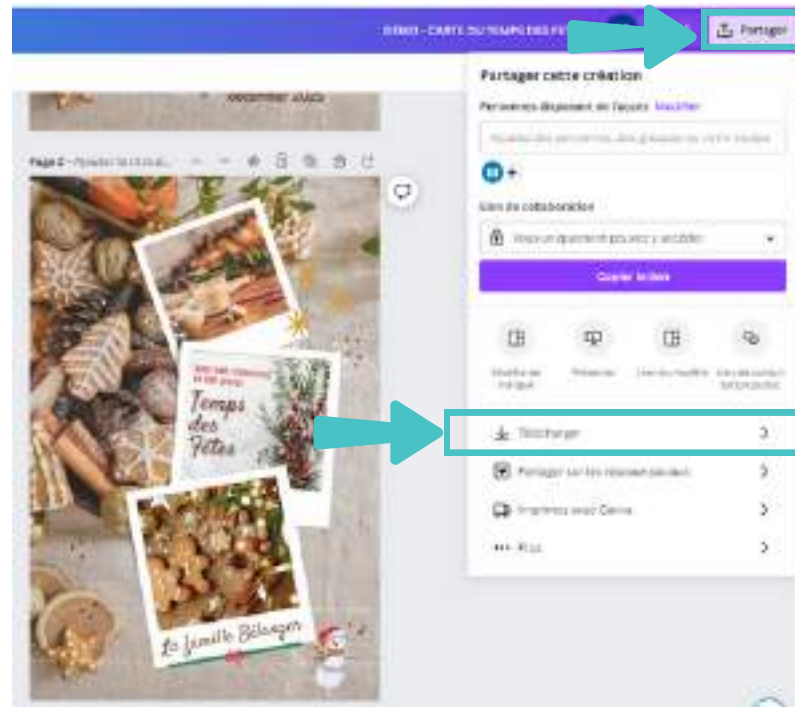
DÉMO - CARTE DU TEMPS DES F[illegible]

Partager

décembre 20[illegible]

Page 2 - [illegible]

Partager cette création

Personnes disposant de l'accès Modifier

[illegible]

Lien de collaboration

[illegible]

Copier le lien

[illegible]

Présenter

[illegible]

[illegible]

Temps des Fêtes

Télécharger

Partager sur les réseaux sociaux

Imprimer avec Canva

Plus

La famille Bélanger